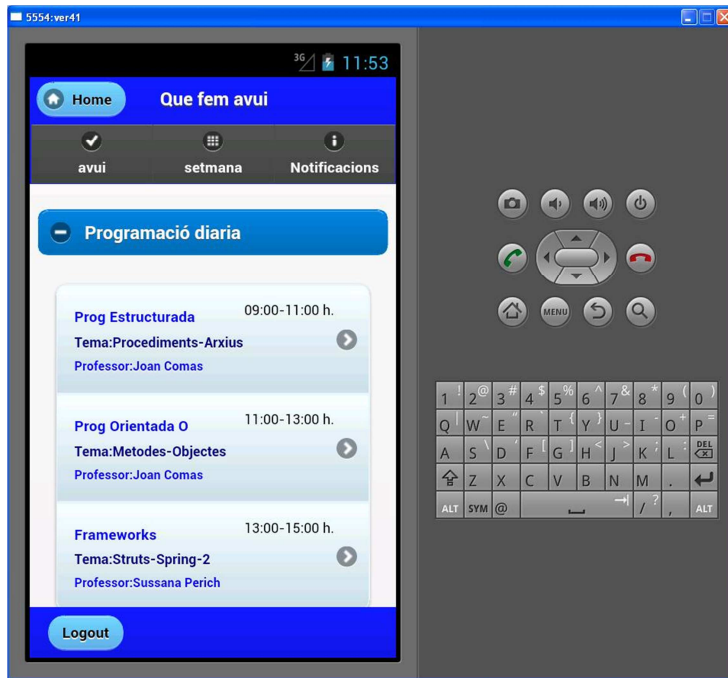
5554:ver41

3G 11:53

Home Que fem avui

avui setmana Notificacions

Programació diaria

Prog Estructurada 09:00-11:00 h.
Tema:Procediments-Arxius
Professor:Joan Comas

Prog Orientada O 11:00-13:00 h.
Tema:Metodes-Objectes
Professor:Joan Comas

Frameworks 13:00-15:00 h.
Tema:Struts-Spring-2
Professor:Sussana Perich

Logout

MENU

1 ! 2 @ 3 # 4 $ 5 % 6 ^ 7 & 8 * 9 ( 0 )
Q W ~ E " R ` T { Y } U - I _ O + P =
A S \ D ' F [ G ] H < J > K ; L : DEL
Z X C V B N M .
ALT SYM @ / ? , ALT